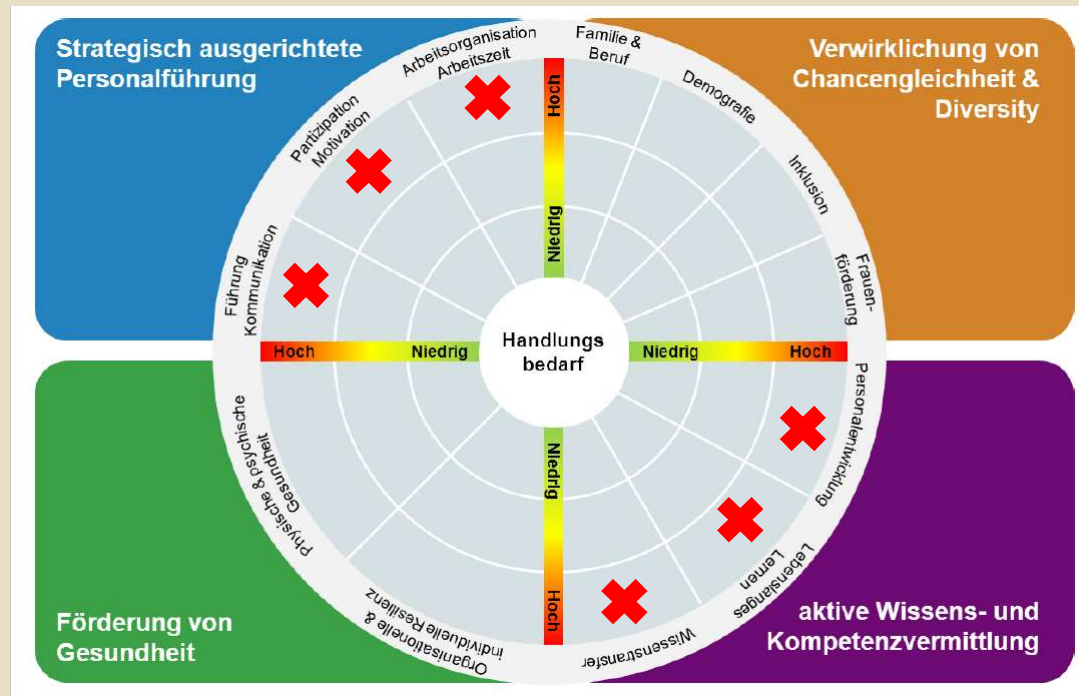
Strategisch ausgerichtete Personalführung

Verwirklichung von Chancengleichheit & Diversity

Förderung von Gesundheit

aktive Wissens- und Kompetenzvermittlung

Arbeitsorganisation Arbeitszeit

Familie & Beruf

Demografie

Inklusion

Frauenförderung

Personalentwicklung

Lebenslanges Lernen

Wissenstransfer

Organisationelle & individuelle Resilienz

Physische & psychische Gesundheit

Führung Kommunikation

Partizipation Motivation

Hoch

Niedrig

Hoch

Niedrig

Handlungs bedarf

Niedrig

Hoch

Niedrig

Hoch